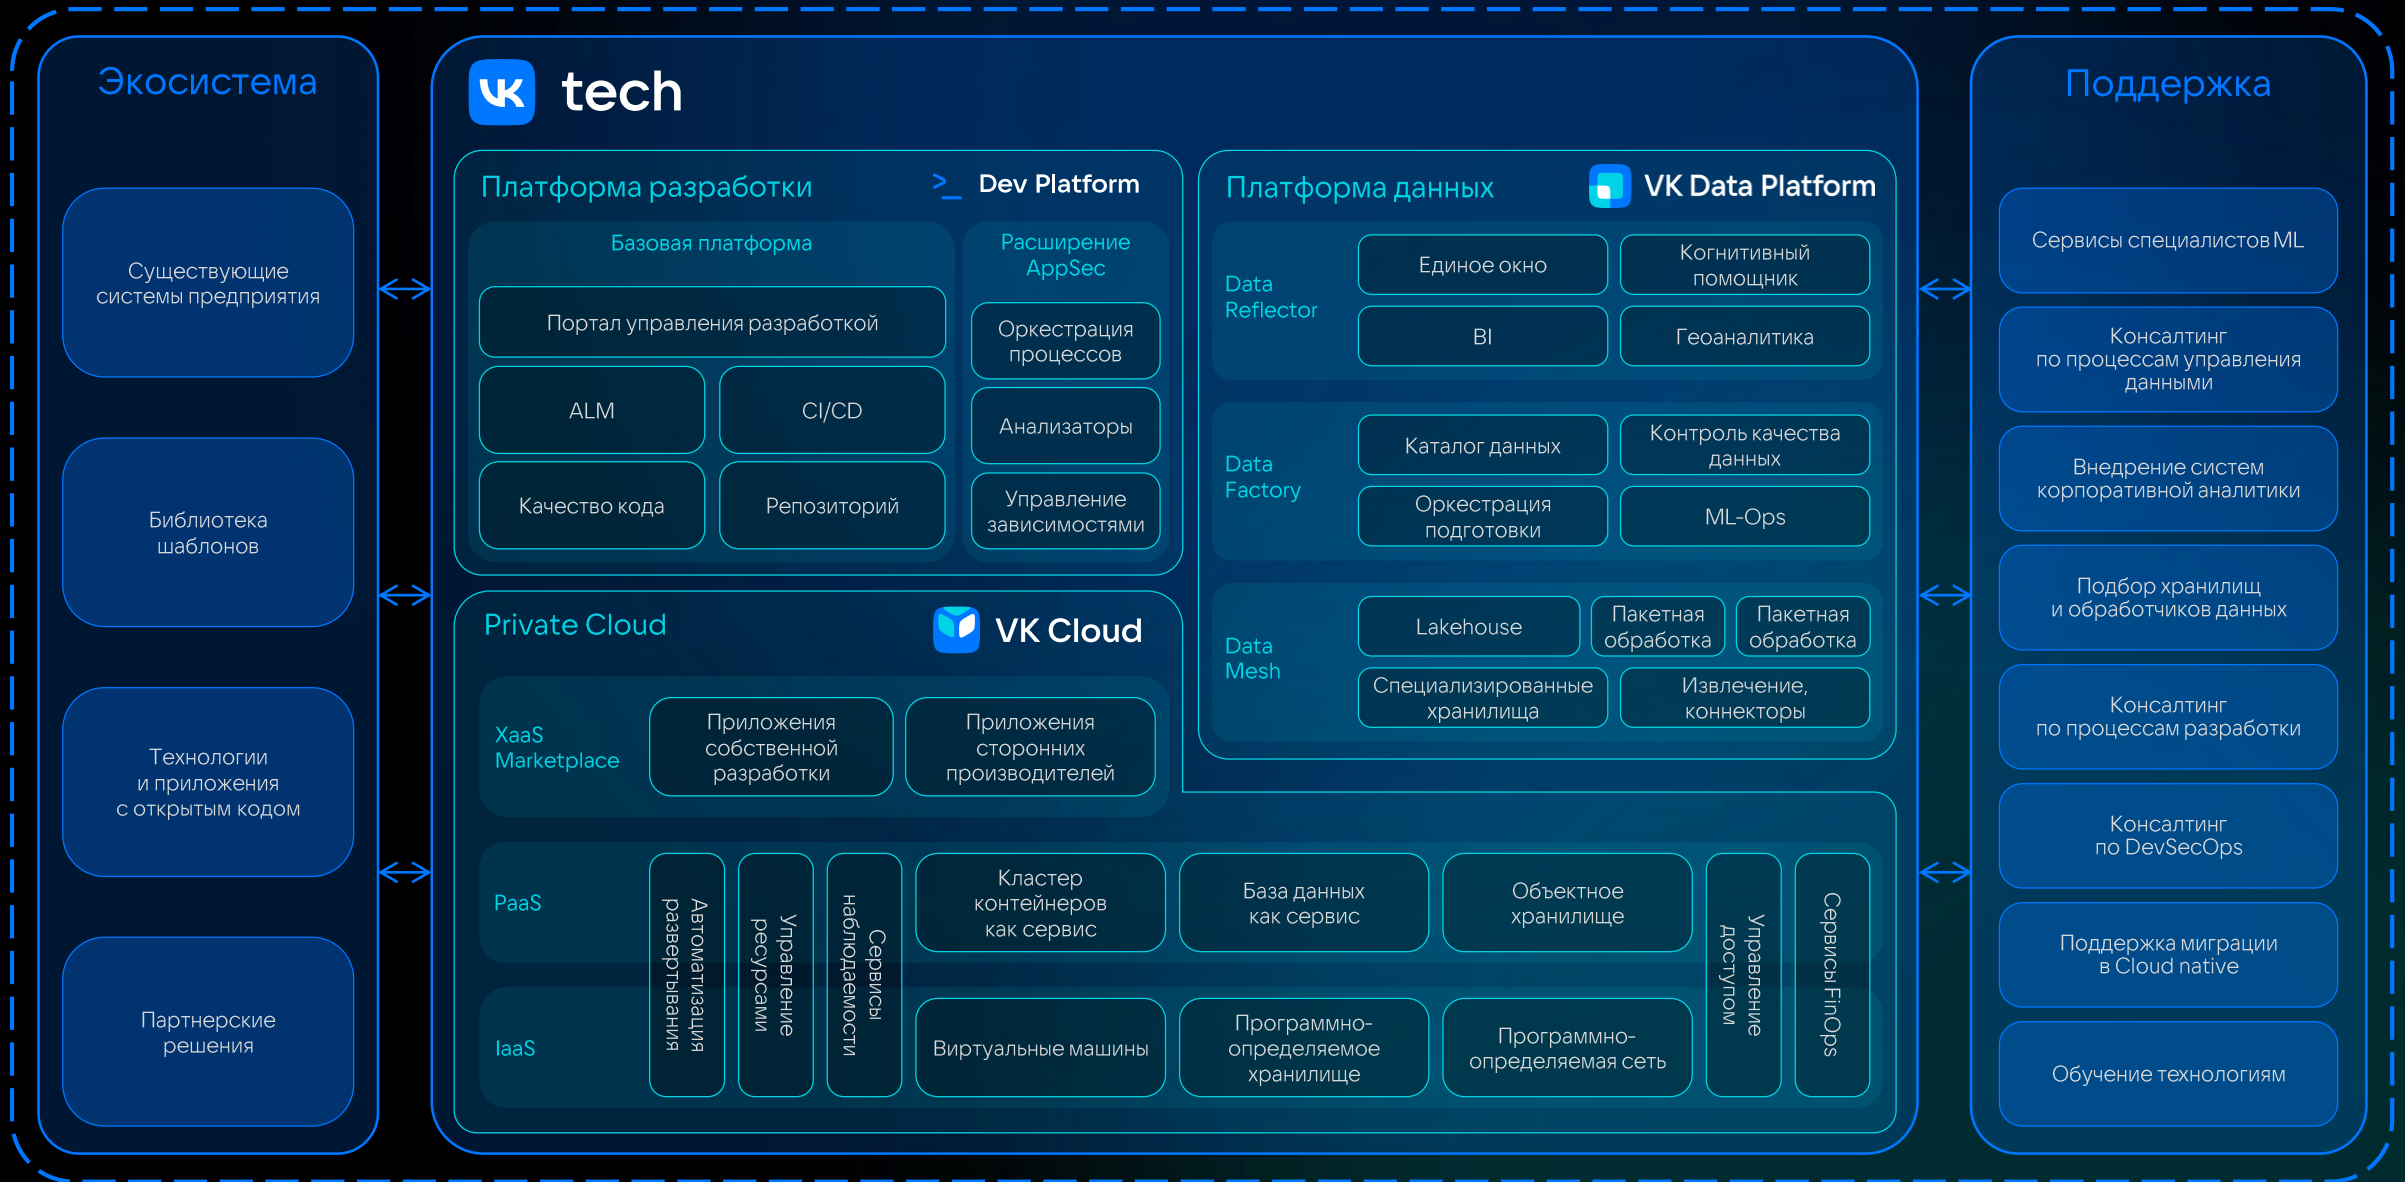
Экосистема

Существующие системы предприятия

Библиотека шаблонов

Технологии и приложения с открытым кодом

Партнерские решения

tech

Платформа разработки

>_ Dev Platform

Базовая платформа

Портал управления разработкой

ALM

CI/CD

Качество кода

Репозиторий

Расширение AppSec

Оркестрация процессов

Анализаторы

Управление зависимостями

Платформа данных

VK Data Platform

Data Reflector

Единое окно

Когнитивный помощник

BI

Геоаналитика

Data Factory

Каталог данных

Контроль качества данных

Оркестрация подготовки

ML-Ops

Data Mesh

Lakehouse

Пакетная обработка

Пакетная обработка

Специализированные хранилища

Извлечение, коннекторы

Private Cloud

VK Cloud

XaaS Marketplace

Приложения собственной разработки

Приложения сторонних производителей

PaaS

IaaS

Автоматизация развертывания

Управление ресурсами

Сервисы наблюдаемости

Кластер контейнеров как сервис

База данных как сервис

Объектное хранилище

Виртуальные машины

Программно-определяемое хранилище

Программно-определяемая сеть

Управление доступом

Сервисы FinOps

Поддержка

Сервисы специалистов ML

Консалтинг по процессам управления данными

Внедрение систем корпоративной аналитики

Подбор хранилищ и обработчиков данных

Консалтинг по процессам разработки

Консалтинг по DevSecOps

Поддержка миграции в Cloud native

Обучение технологиям